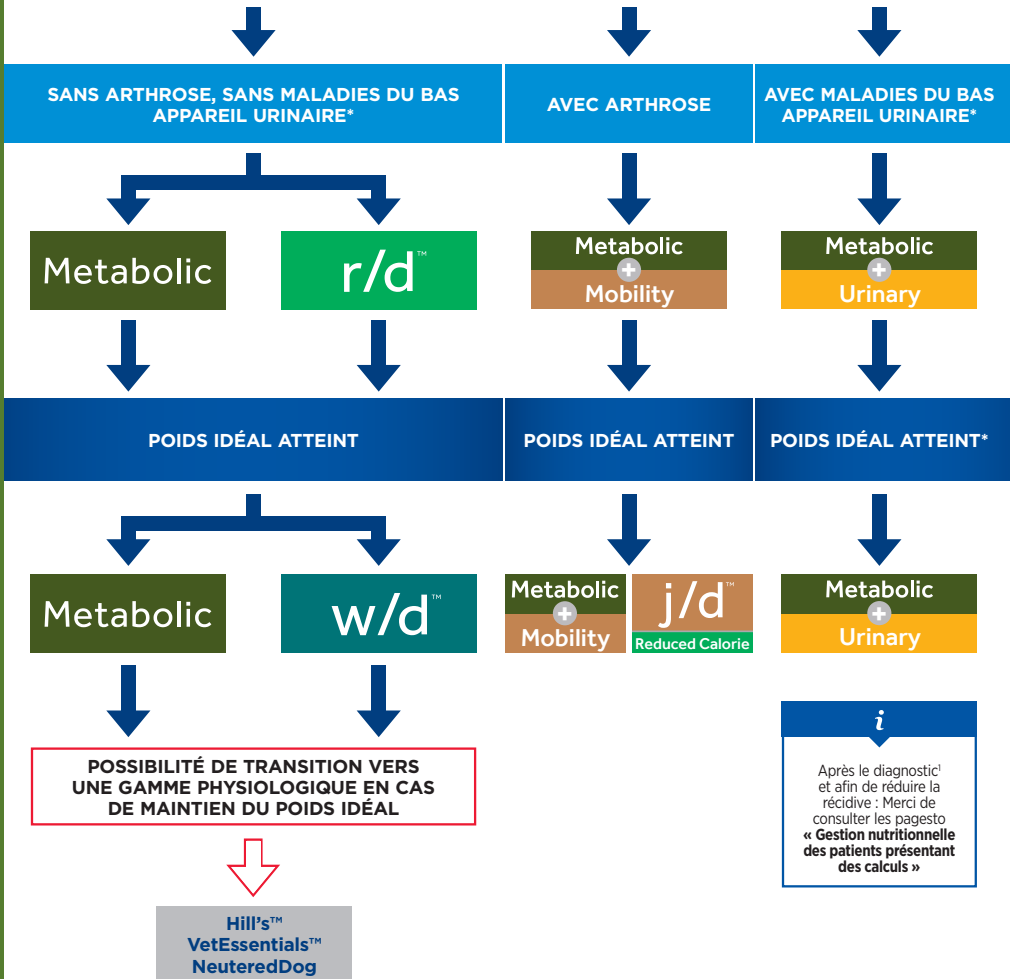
SANS ARTHROSE, SANS MALADIES DU BAS APPAREIL URINAIRE*

AVEC ARTHROSE

AVEC MALADIES DU BAS APPAREIL URINAIRE*

Metabolic

r/d™

Metabolic + Mobility

Metabolic + Urinary

POIDS IDÉAL ATTEINT

POIDS IDÉAL ATTEINT

POIDS IDÉAL ATTEINT*

Metabolic

w/d™

Metabolic + Mobility

j/d™ Reduced Calorie

Metabolic + Urinary

POSSIBILITÉ DE TRANSITION VERS UNE GAMME PHYSIOLOGIQUE EN CAS DE MAINTIEN DU POIDS IDÉAL

Hill's™ VetEssentials™ NeuteredDog

i

Après le diagnostic$^1$ et afin de réduire la récidive : Merci de consulter les pagesto **« Gestion nutritionnelle des patients présentant des calculs »**